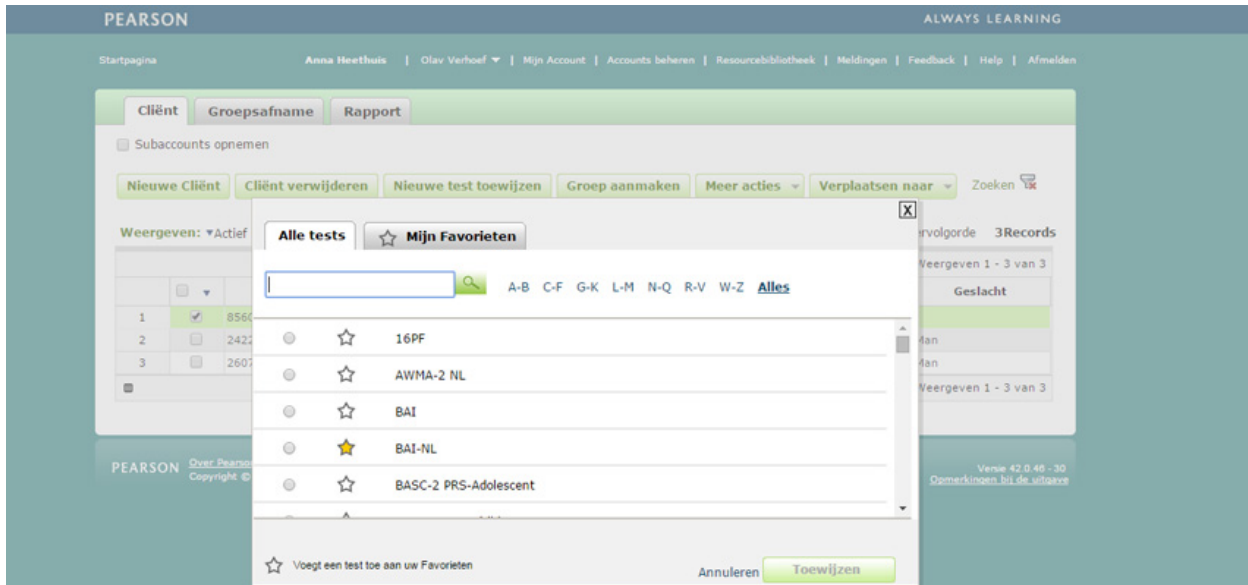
PEARSON

ALWAYS LEARNING

Startpagina

Anna Heethuis | Olav Verhoef ▼ | Mijn Account | Accounts beheren | Resourcebibliotheek | Meldingen | Feedback | Help | Afmelden

Cliënt Groepsafname Rapport

Subaccounts opnemen

Nieuwe Cliënt Cliënt verwijderen Nieuwe test toewijzen Groep aanmaken Meer acties Verplaatsen naar Zoeken

Weergeven: ▾Actief

rvolgorde 3Records

Weergeven 1 - 3 van 3

Geslacht

| | | |
|---|---|---|
| 1 | 856 | |
| 2 | 242 | Man |
| 3 | 260 | Man |

Weergeven 1 - 3 van 3

PEARSON Over Pearso Copyright ©

Versie 42.0.46 - 30
Opmerkingen bij de uitgave

X

Alle tests Mijn Favorieten

A-B C-F G-K L-M N-Q R-V W-Z Alles

16PF

AWMA-2 NL

BAI

BAI-NL

BASC-2 PRS-Adolescent

Voegt een test toe aan uw Favorieten

Annuleren Toewijzen